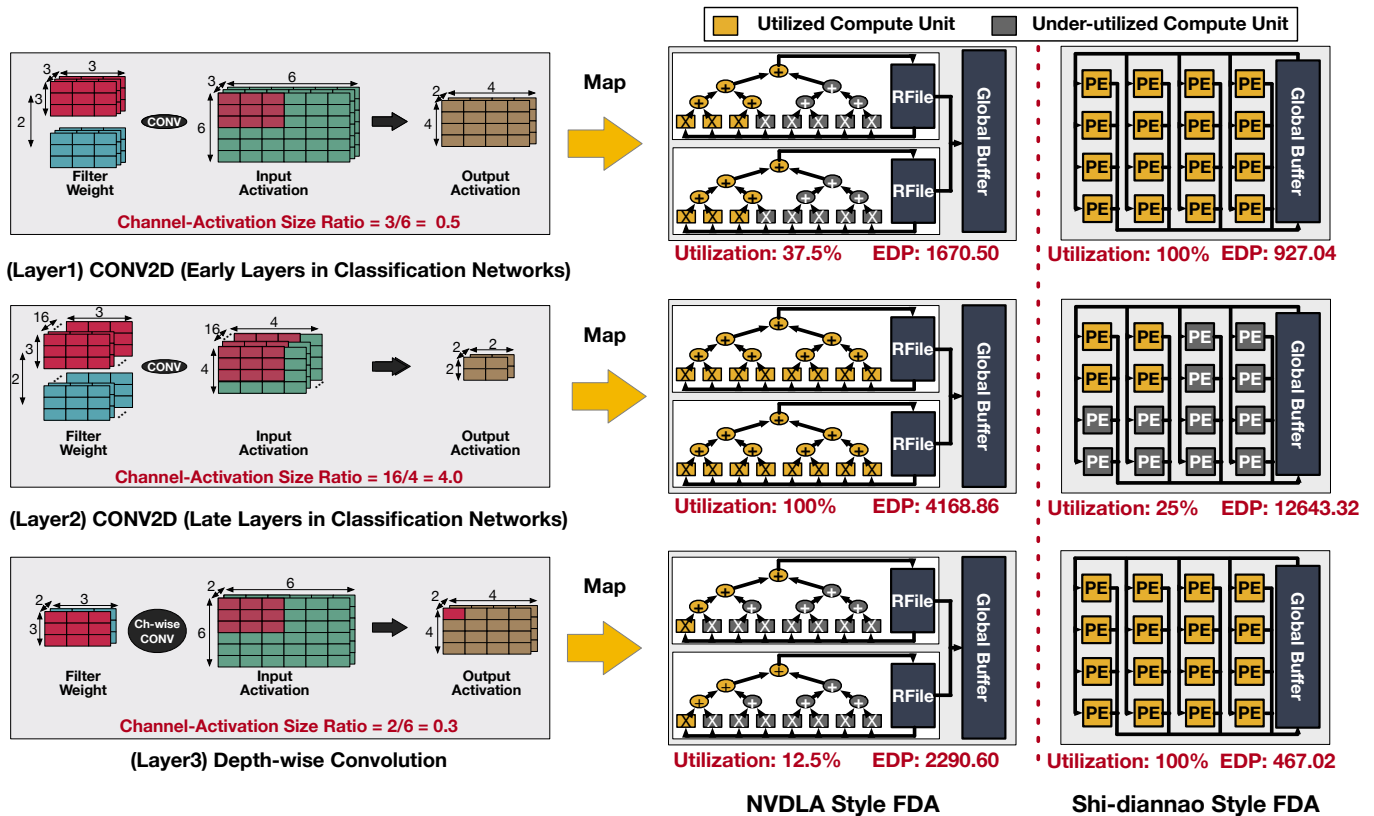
Utilized Compute Unit Under-utilized Compute Unit

3 3 3 2 CONV Filter Weight 3 6 6 Input Activation 2 4 4 Output Activation

Channel-Activation Size Ratio = 3/6 = 0.5

(Layer1) CONV2D (Early Layers in Classification Networks)

Map

RFile Global Buffer RFile

Utilization: 37.5% EDP: 1670.50

PE PE PE PE PE PE PE PE PE PE PE PE PE PE PE PE Global Buffer

Utilization: 100% EDP: 927.04

16 3 3 2 CONV Filter Weight 16 4 4 Input Activation 2 2 2 Output Activation

Channel-Activation Size Ratio = 16/4 = 4.0

(Layer2) CONV2D (Late Layers in Classification Networks)

Map

RFile Global Buffer RFile

Utilization: 100% EDP: 4168.86

PE PE PE PE PE PE PE PE PE PE PE PE PE PE PE PE Global Buffer

Utilization: 25% EDP: 12643.32

2 3 3 Ch-wise CONV Filter Weight 2 6 6 Input Activation 2 4 4 Output Activation

Channel-Activation Size Ratio = 2/6 = 0.3

(Layer3) Depth-wise Convolution

Map

RFile Global Buffer RFile

Utilization: 12.5% EDP: 2290.60

PE PE PE PE PE PE PE PE PE PE PE PE PE PE PE PE Global Buffer

Utilization: 100% EDP: 467.02

NVDLA Style FDA

Shi-diannao Style FDA